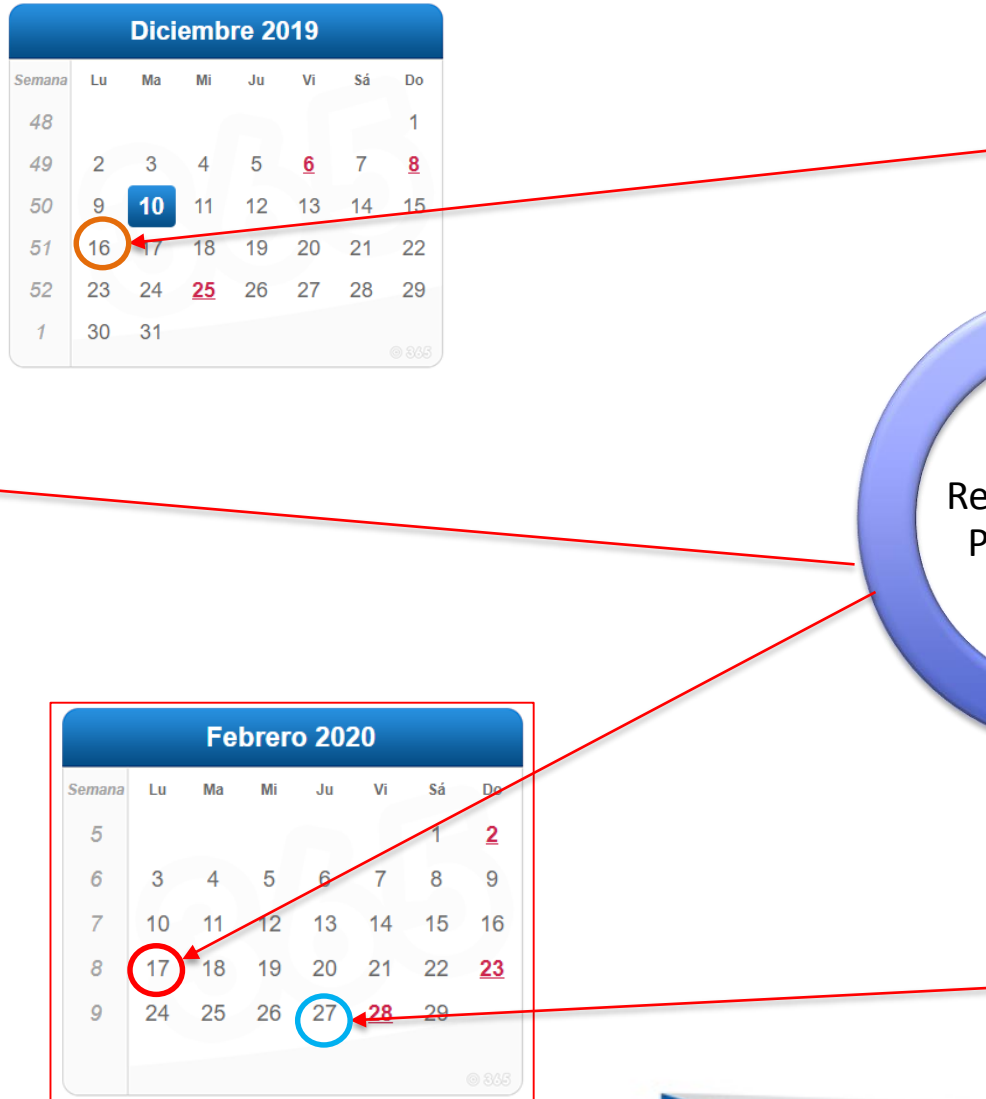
Diciembre 2019

| Semana | Lu | Ma | Mi | Ju | Vi | Sá | Do |
|---|---|---|---|---|---|---|---|
| 48 | | | | | | | 1 |
| 49 | 2 | 3 | 4 | 5 | 6 | 7 | 8 |
| 50 | 9 | 10 | 11 | 12 | 13 | 14 | 15 |
| 51 | 16 | 17 | 18 | 19 | 20 | 21 | 22 |
| 52 | 23 | 24 | 25 | 26 | 27 | 28 | 29 |
| 1 | 30 | 31 | | | | | |

© 365

Re
P

Febrero 2020

| Semana | Lu | Ma | Mi | Ju | Vi | Sá | Do |
|---|---|---|---|---|---|---|---|
| 5 | | | | | | 1 | 2 |
| 6 | 3 | 4 | 5 | 6 | 7 | 8 | 9 |
| 7 | 10 | 11 | 12 | 13 | 14 | 15 | 16 |
| 8 | 17 | 18 | 19 | 20 | 21 | 22 | 23 |
| 9 | 24 | 25 | 26 | 27 | 28 | 29 | |

© 365